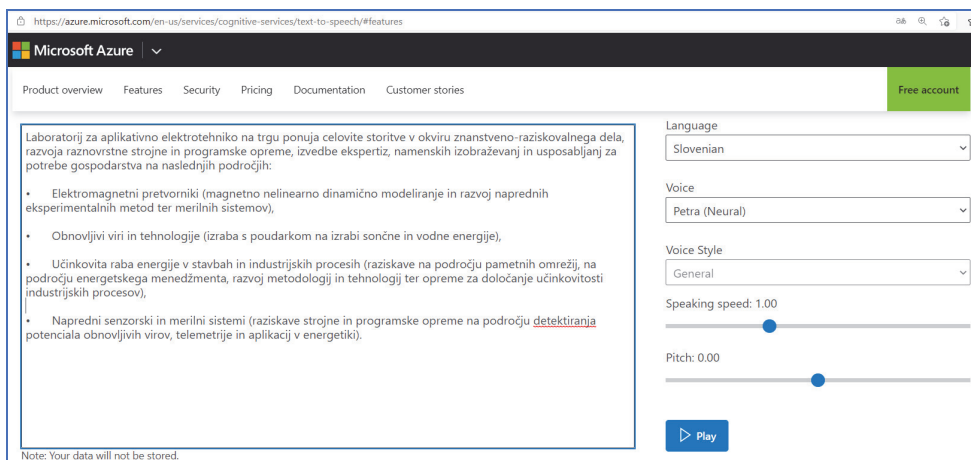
https://azure.microsoft.com/en-us/services/cognitive-services/text-to-speech/#features

Microsoft Azure

Product overview Features Security Pricing Documentation Customer stories

Free account

Laboratorij za aplikativno elektrotehniko na trgu ponuja celovite storitve v okviru znanstveno-raziskovalnega dela, razvoja raznovrstne strojne in programske opreme, izvedbe ekspertiz, namenskih izobraževanj in usposabljanj za potrebe gospodarstva na naslednjih področjih:

• Elektromagnetni pretvorniki (magnetno nelinearno dinamično modeliranje in razvoj naprednih eksperimentalnih metod ter merilnih sistemov),

• Obnovljivi viri in tehnologije (izraba s poudarkom na izrabi sončne in vodne energije),

• Učinkovita raba energije v stavbah in industrijskih procesih (raziskave na področju pametnih omrežij, na področju energetskega menedžmenta, razvoj metodologij in tehnologij ter opreme za določanje učinkovitosti industrijskih procesov),

• Napredni senzorski in merilni sistemi (raziskave strojne in programske opreme na področju detektiranja potenciala obnovljivih virov, telemetrije in aplikacij v energetiki).

Note: Your data will not be stored.

Language
Slovenian

Voice
Petra (Neural)

Voice Style
General

Speaking speed: 1.00

Pitch: 0.00

Play